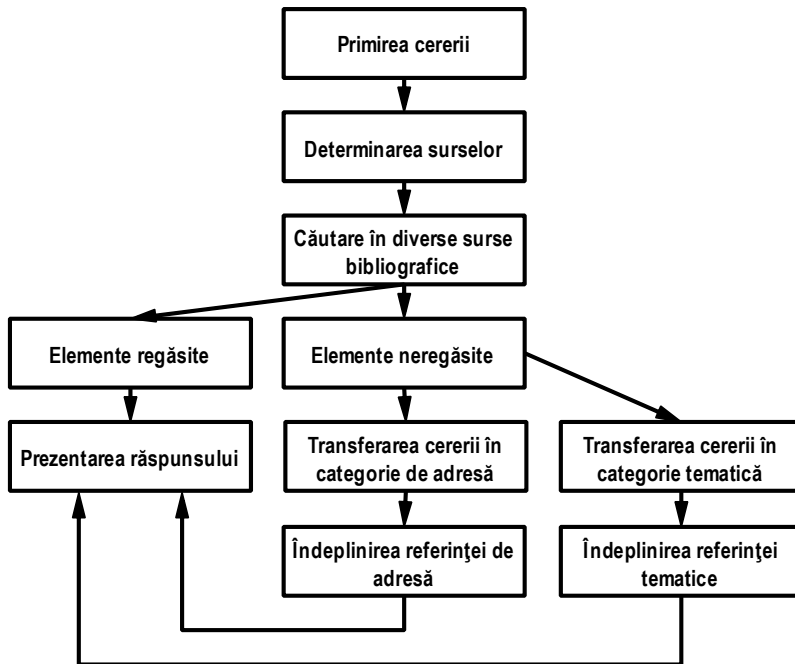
Primirea cererii

Determinarea surselor

Căutare în diverse surse bibliografice

Elemente regăsite

Elemente neregăsite

Prezentarea răspunsului

Transferarea cererii în categorie de adresă

Transferarea cererii în categorie tematică

Îndeplinirea referinţei de adresă

Îndeplinirea referinţei tematice